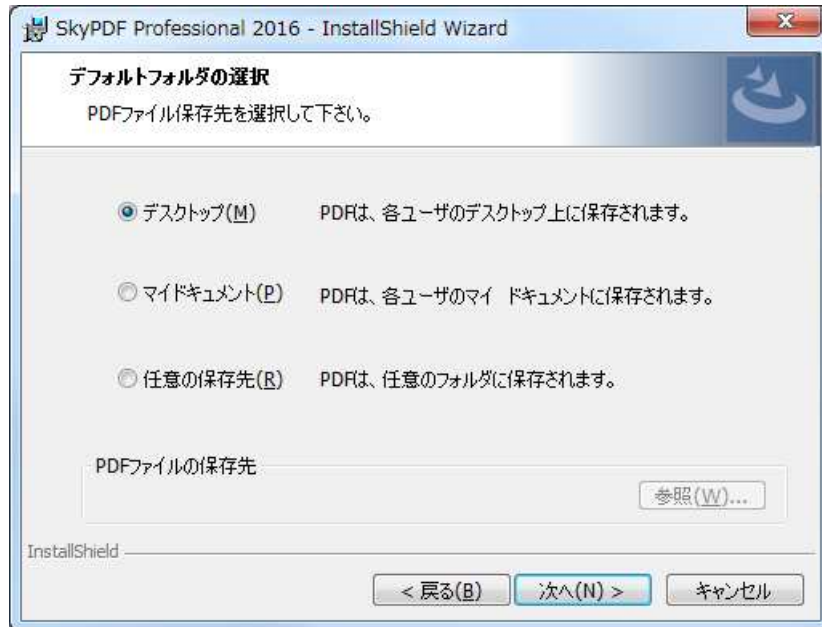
SkyPDF Professional 2016 - InstallShield Wizard

デフォルトフォルダの選択

PDFファイル保存先を選択して下さい。

デスクトップ(M) PDFは、各ユーザのデスクトップ上に保存されます。

マイドキュメント(P) PDFは、各ユーザのマイ ドキュメントに保存されます。

任意の保存先(R) PDFは、任意のフォルダに保存されます。

PDFファイルの保存先

参照(W)...

InstallShield

< 戻る(B) 次へ(N) > キャンセル